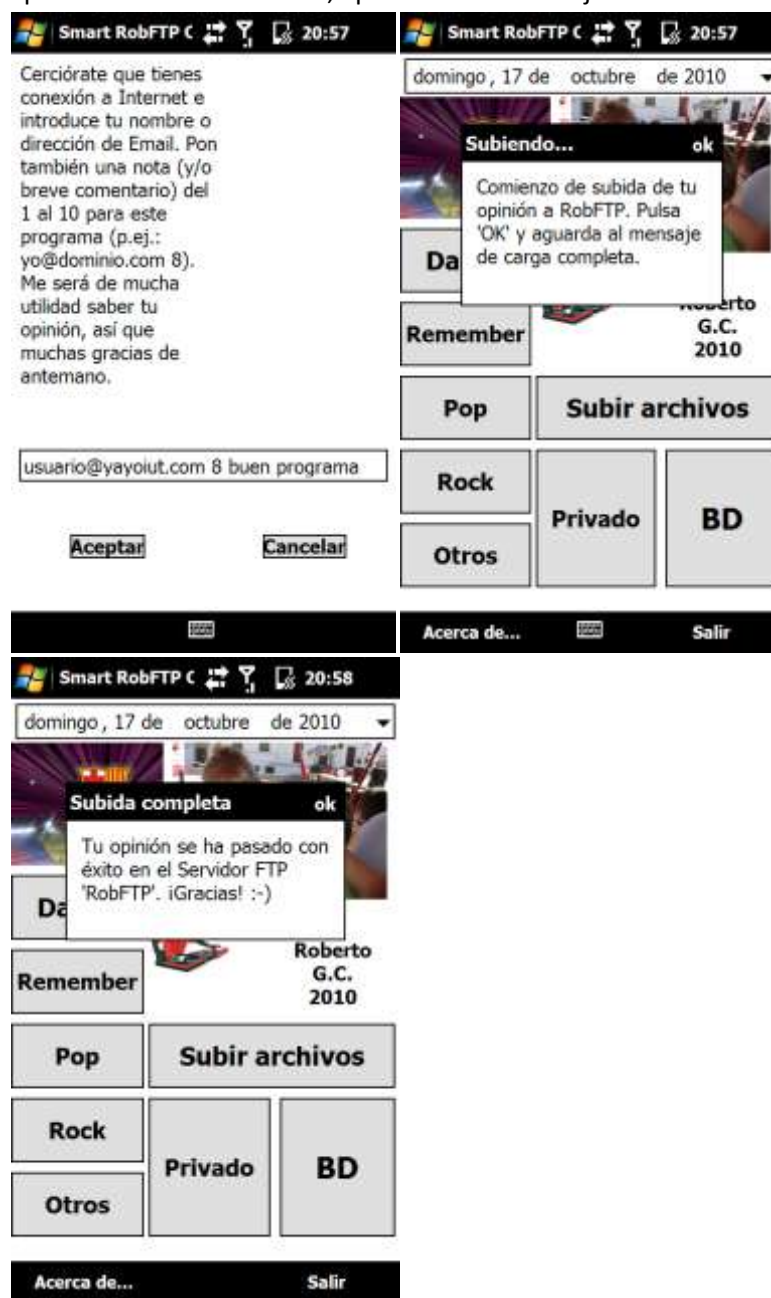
Smart RobFTP C 20:57

Cerciórate que tienes conexión a Internet e introduce tu nombre o dirección de Email. Pon también una nota (y/o breve comentario) del 1 al 10 para este programa (p.ej.: yo@dominio.com 8). Me será de mucha utilidad saber tu opinión, así que muchas gracias de antemano.

usuario@yayoiut.com 8 buen programa

Aceptar

Cancelar

Smart RobFTP C 20:57

domingo , 17 de octubre de 2010

Subiendo...

ok

Comienzo de subida de tu opinión a RobFTP. Pulsa 'OK' y aguarda al mensaje de carga completa.

Da

Remember

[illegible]erto G.C. 2010

Pop

Subir archivos

Rock

Privado

BD

Otros

Acerca de...

Salir

Smart RobFTP C 20:58

domingo , 17 de octubre de 2010

Subida completa

ok

Tu opinión se ha pasado con éxito en el Servidor FTP 'RobFTP'. ¡Gracias! :-)

Da

Roberto G.C. 2010

Remember

Pop

Subir archivos

Rock

Privado

BD

Otros

Acerca de...

Salir